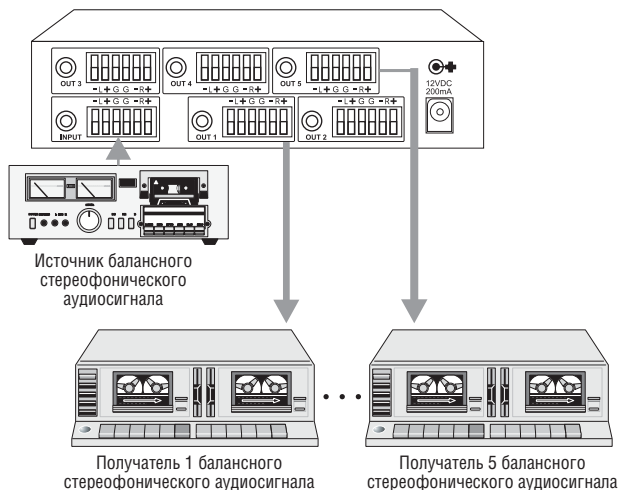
OUT 3
-L+G G -R+
OUT 4
-L+G G -R+
OUT 5
-L+G G -R+
12VDC
200mA
-L+G G -R+
INPUT
-L+G G -R+
OUT 1
-L+G G -R+
OUT 2

Источник балансного стереофонического аудиосигнала

Получатель 1 балансного стереофонического аудиосигнала

Получатель 5 балансного стереофонического аудиосигнала